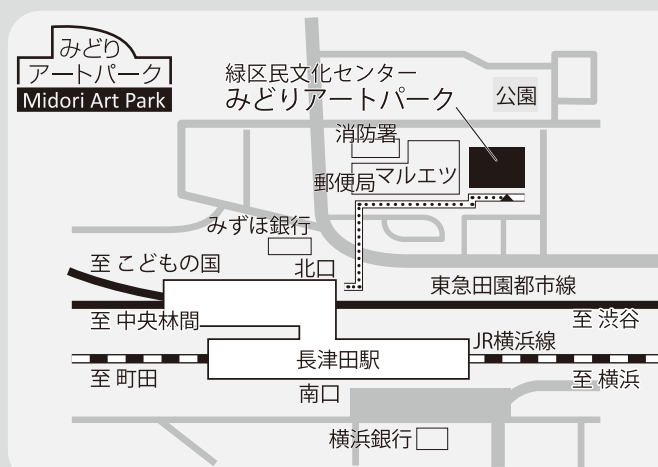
みどり
アートパーク
Midori Art Park

緑区民文化センター
みどりアートパーク

公園

消防署

郵便局

マルエツ

みずほ銀行

至 こどもの国

北口

東急田園都市線

至 渋谷

至 中央林間

JR横浜線

長津田駅

至 町田

至 横浜

南口

横浜銀行